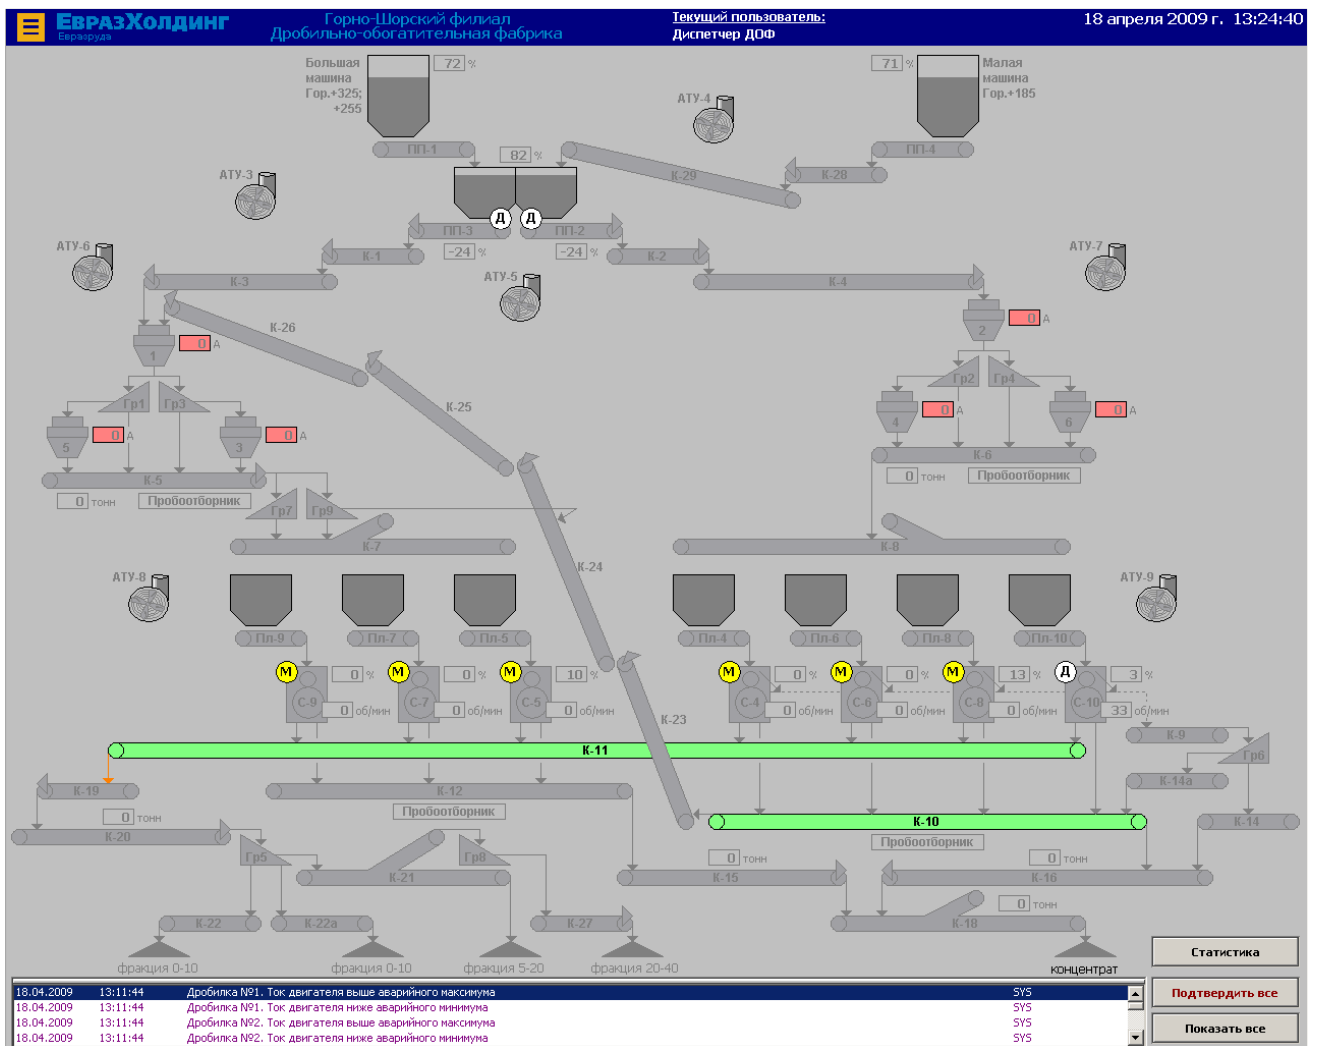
ЕвразХолдинг
Евразруда

Горно-Шорский филиал
Дробильно-обогатительная фабрика

Текущий пользователь:
Диспетчер ДОФ

18 апреля 2009 г. 13:24:40

Большая машина Гор.+325; +255

72 %

71 %

Малая машина Гор.+185

АТУ-4

ПП-1

82 %

К-29

ПП-4

К-28

АТУ-3

Д Д

ПП-3

ПП-2

АТУ-6

К-1

-24 %

-24 %

К-2

АТУ-7

К-3

АТУ-5

К-4

К-26

1

0 А

2

0 А

К-25

Гр1 Гр3

Гр2 Гр4

5

0 А

3

0 А

4

0 А

6

0 А

К-5

К-6

0 тонн

Пробоотборник

0 тонн

Пробоотборник

Гр7 Гр9

К-7

К-8

К-24

АТУ-8

АТУ-9

Пл-9 Пл-7 Пл-5

Пл-4 Пл-6 Пл-8 Пл-10

М 0 %

М 0 %

М 10 %

М 0 %

М 0 %

М 13 %

Д 3 %

С-9 0 об/мин

С-7 0 об/мин

С-5 0 об/мин

С-4 0 об/мин

С-6 0 об/мин

С-8 0 об/мин

С-10 33 об/мин

К-23

К-9

К-11

Гр6

К-19

К-12

К-14а

0 тонн

Пробоотборник

К-10

К-14

К-20

Пробоотборник

Гр5

Гр8

0 тонн

0 тонн

К-21

К-15

К-16

0 тонн

К-22

К-22а

К-27

К-18

фракция 0-10

фракция 0-10

фракция 5-20

фракция 20-40

концентрат

Статистика

Подтвердить все

Показать все

| | | | |
|---|---|---|---|
| 18.04.2009 | 13:11:44 | Дробилка №1. Ток двигателя выше аварийного максимума | SYS |
| 18.04.2009 | 13:11:44 | Дробилка №1. Ток двигателя ниже аварийного минимума | SYS |
| 18.04.2009 | 13:11:44 | Дробилка №2. Ток двигателя выше аварийного максимума | SYS |
| 18.04.2009 | 13:11:44 | Дробилка №2. Ток двигателя ниже аварийного минимума | SYS |